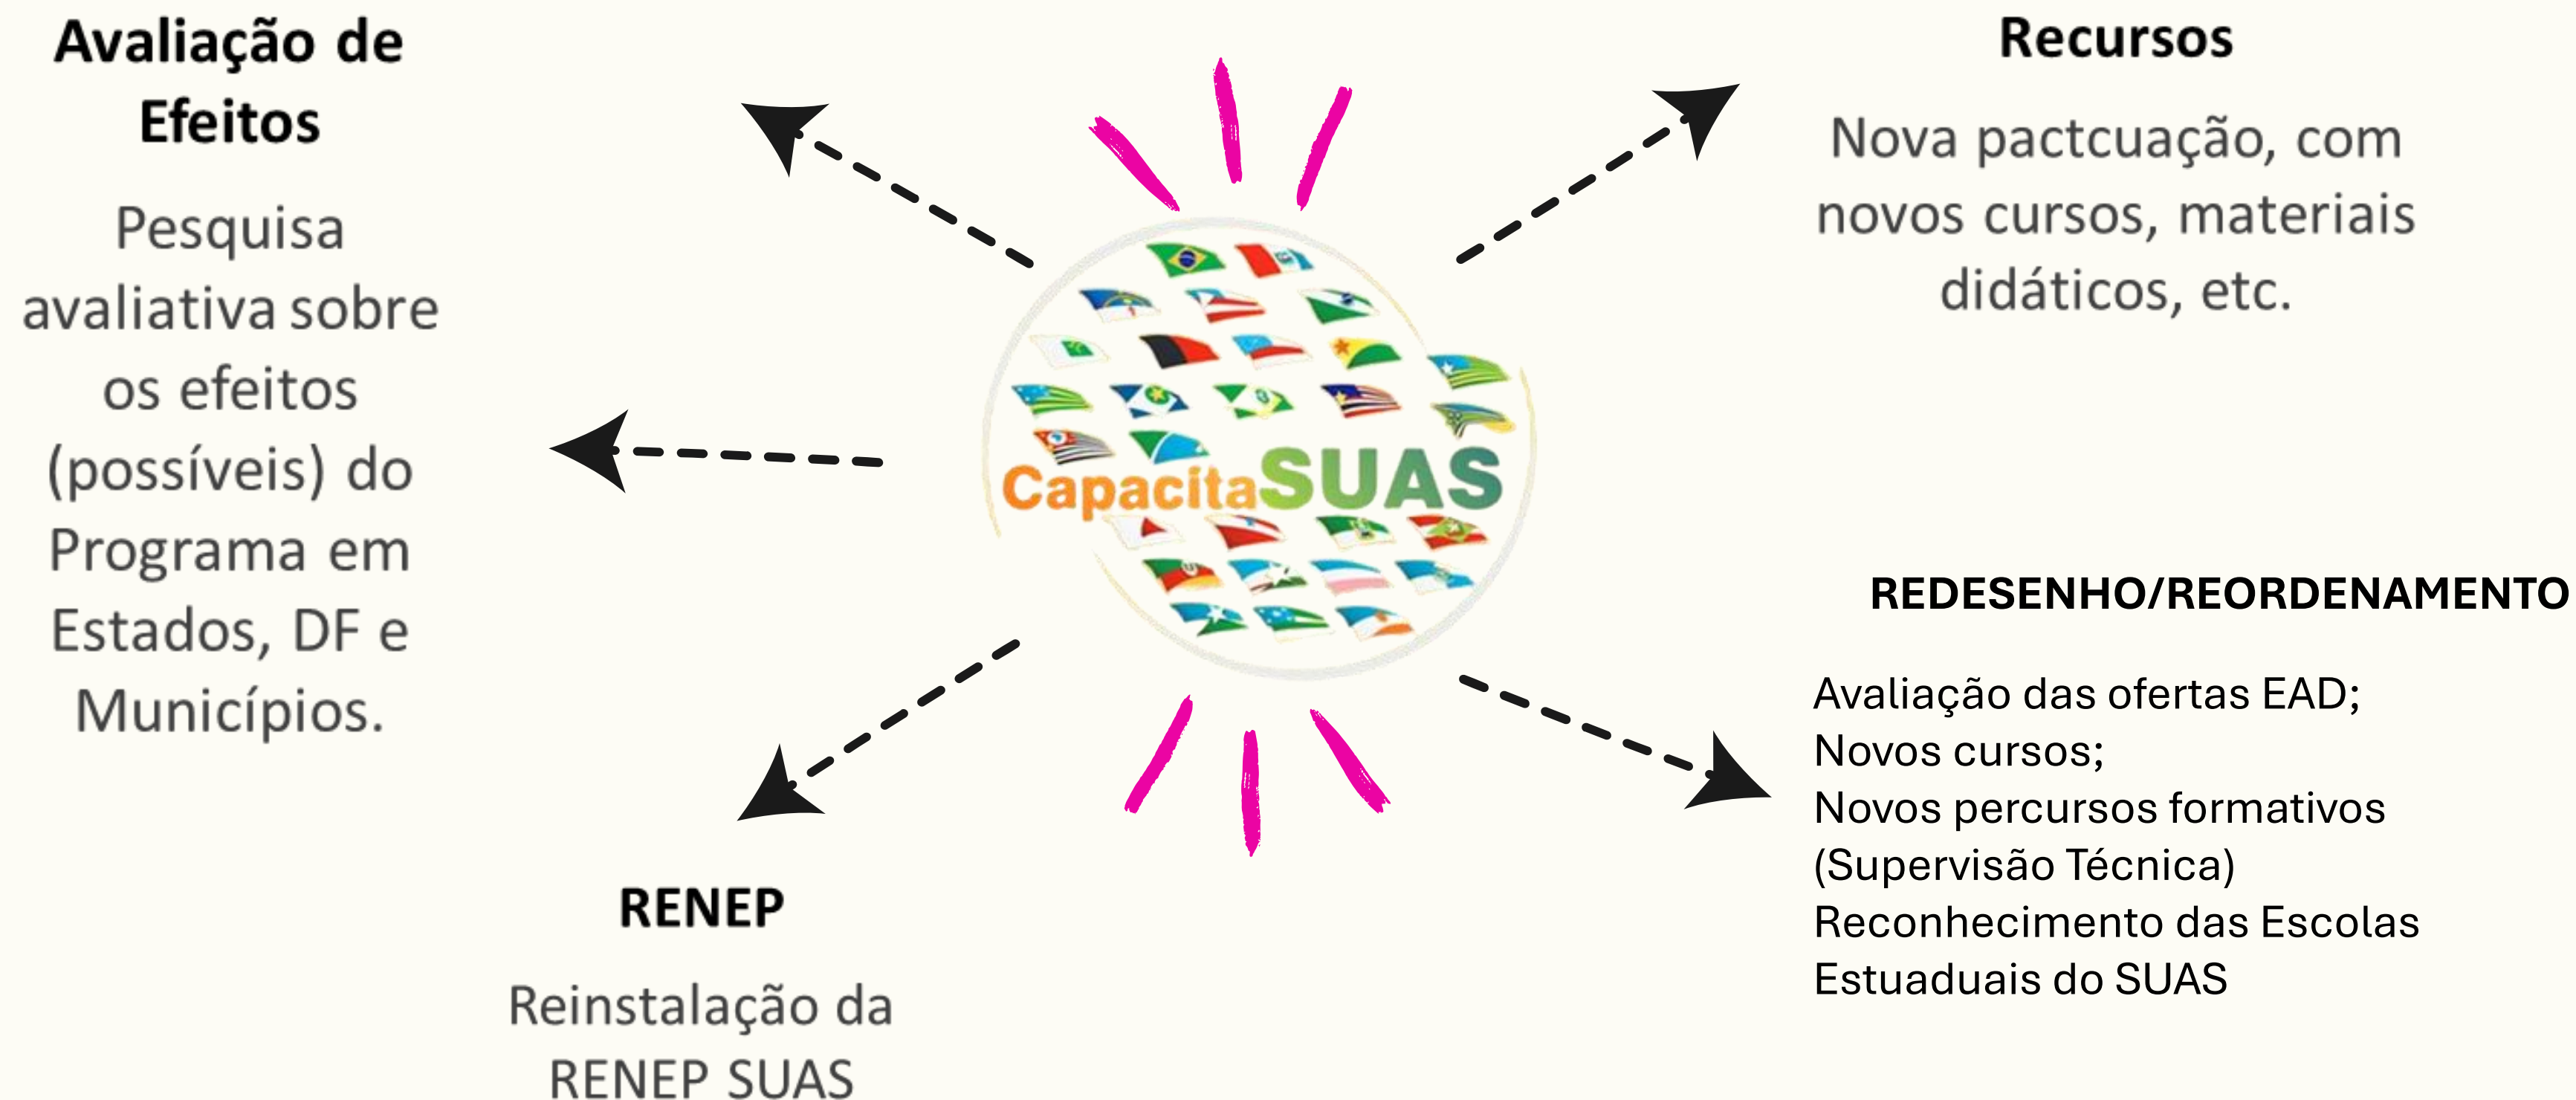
Avaliação de Efeitos

Pesquisa avaliativa sobre os efeitos (possíveis) do Programa em Estados, DF e Municípios.

Recursos

Nova pactcuação, com novos cursos, materiais didáticos, etc.

CapacitaSUAS

REDESENHO/REORDENAMENTO

Avaliação das ofertas EAD;
Novos cursos;
Novos percursos formativos (Supervisão Técnica)
Reconhecimento das Escolas Estuaduais do SUAS

RENEP

Reinstalação da RENEP SUAS